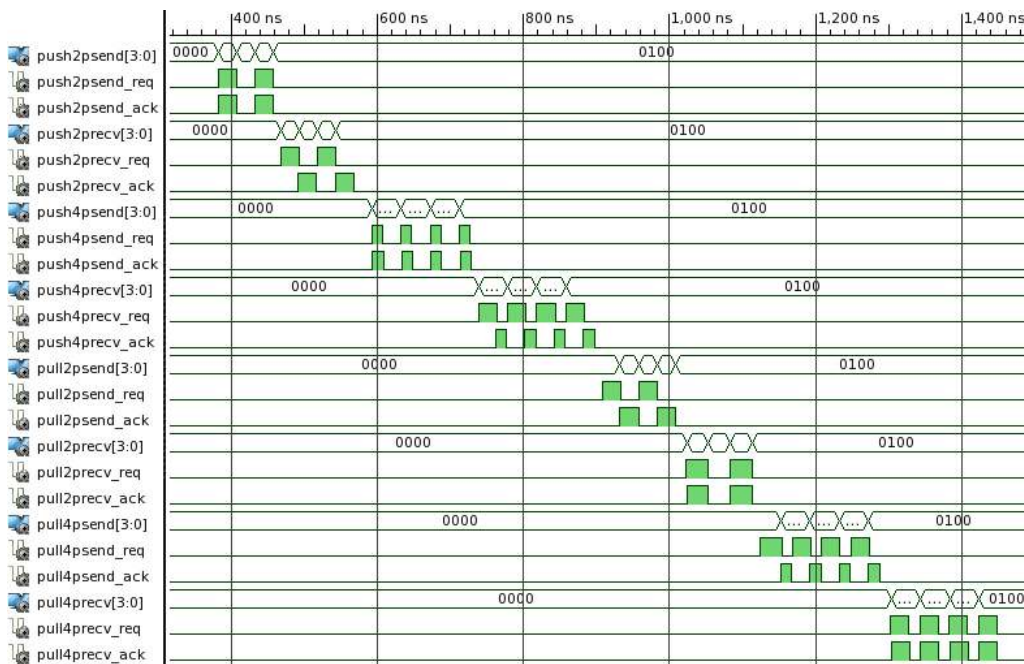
400 ns | 600 ns | 800 ns | 1,000 ns | 1,200 ns | 1,400 ns

push2psend[3:0] 0000 0100
push2psend_req
push2psend_ack
push2precv[3:0] 0000 0100
push2precv_req
push2precv_ack
push4psend[3:0] 0000 ... ... ... 0100
push4psend_req
push4psend_ack
push4precv[3:0] 0000 ... ... ... 0100
push4precv_req
push4precv_ack
pull2psend[3:0] 0000 0100
pull2psend_req
pull2psend_ack
pull2precv[3:0] 0000 0100
pull2precv_req
pull2precv_ack
pull4psend[3:0] 0000 ... ... ... 0100
pull4psend_req
pull4psend_ack
pull4precv[3:0] 0000 ... ... ... 0100
pull4precv_req
pull4precv_ack